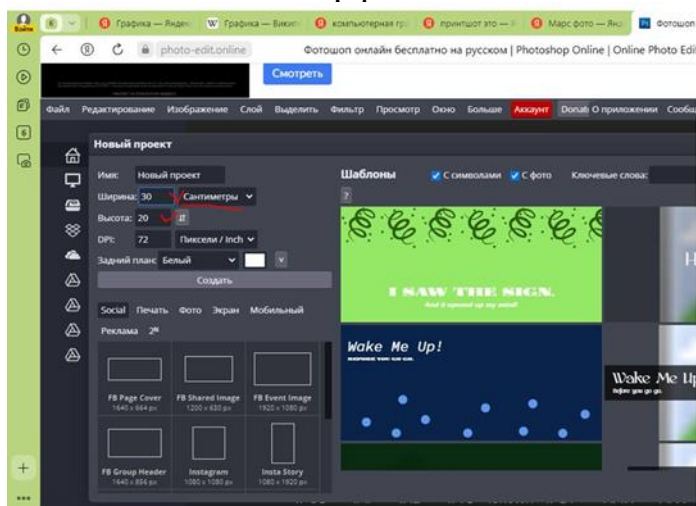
Войти

Графика — Яндек
Графика — Викип
компьютерная гр
принтшот это —
Марс фото — Янд
Фотошоп

photo-edit.online
Фотошоп онлайн бесплатно на русском | Photoshop Online | Online Photo Edit

Смотреть

Файл Редактирование Изображение Слой Выделить Фильтр Просмотр Окно Больше Аккаунт Donat О приложении Сообщ

Новый проект

Имя: Новый проект
Ширина: 30 Сантиметры
Высота: 20
DPI: 72 Пиксели / Inch
Задний план: Белый
Создать

Social Печать Фото Экран Мобильный
Реклама 2ⁿ

FB Page Cover 1640 x 664 px
FB Shared Image 1200 x 630 px
FB Event Image 1920 x 1080 px
FB Group Header 1640 x 856 px
Instagram 1080 x 1080 px
Insta Story 1080 x 1920 px

Шаблоны
С символами
С фото
Ключевые слова:
?

I SAW THE SIGN.
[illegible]

Wake Me Up!
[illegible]

Wake Me Up
before you go go.